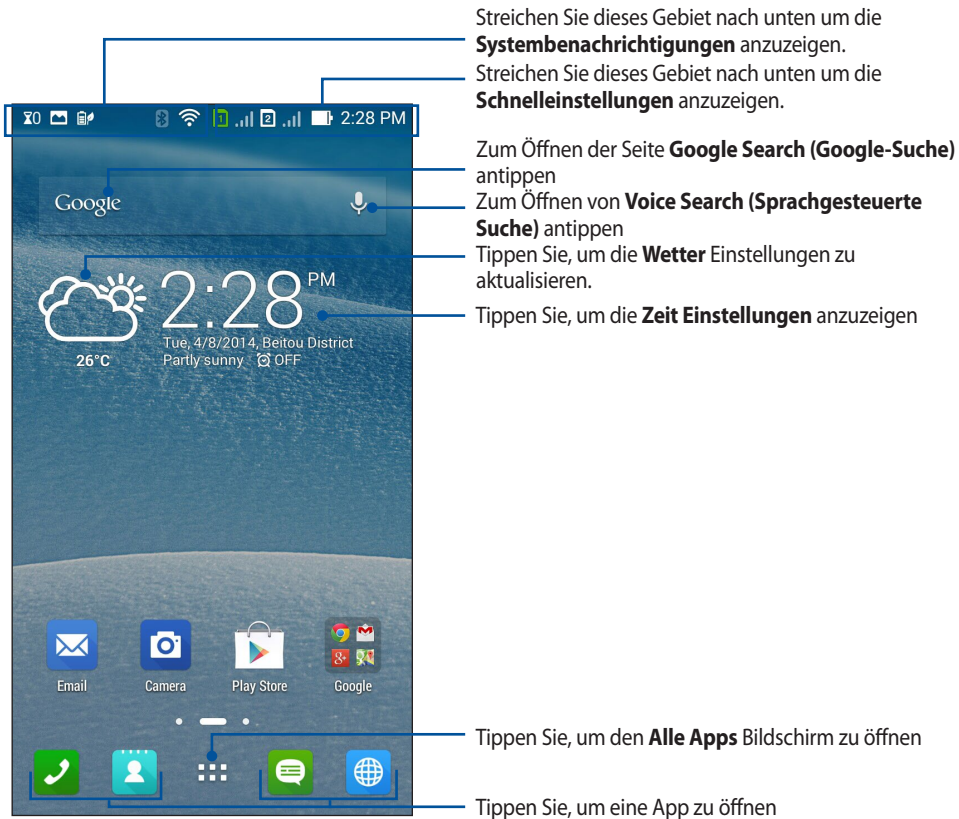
Streichen Sie dieses Gebiet nach unten um die **Systembenachrichtigungen** anzuzeigen.

Streichen Sie dieses Gebiet nach unten um die **Schnelleinstellungen** anzuzeigen.

2:28 PM

Zum Öffnen der Seite **Google Search (Google-Suche)** antippen

Google

Zum Öffnen von **Voice Search (Sprachgesteuerte Suche)** antippen

Tippen Sie, um die **Wetter** Einstellungen zu aktualisieren.

2:28 PM

26°C

Tue, 4/8/2014, Beitou District

Partly sunny OFF

Tippen Sie, um die **Zeit Einstellungen** anzuzeigen

Email

Camera

Play Store

Google

Tippen Sie, um den **Alle Apps** Bildschirm zu öffnen

Tippen Sie, um eine App zu öffnen